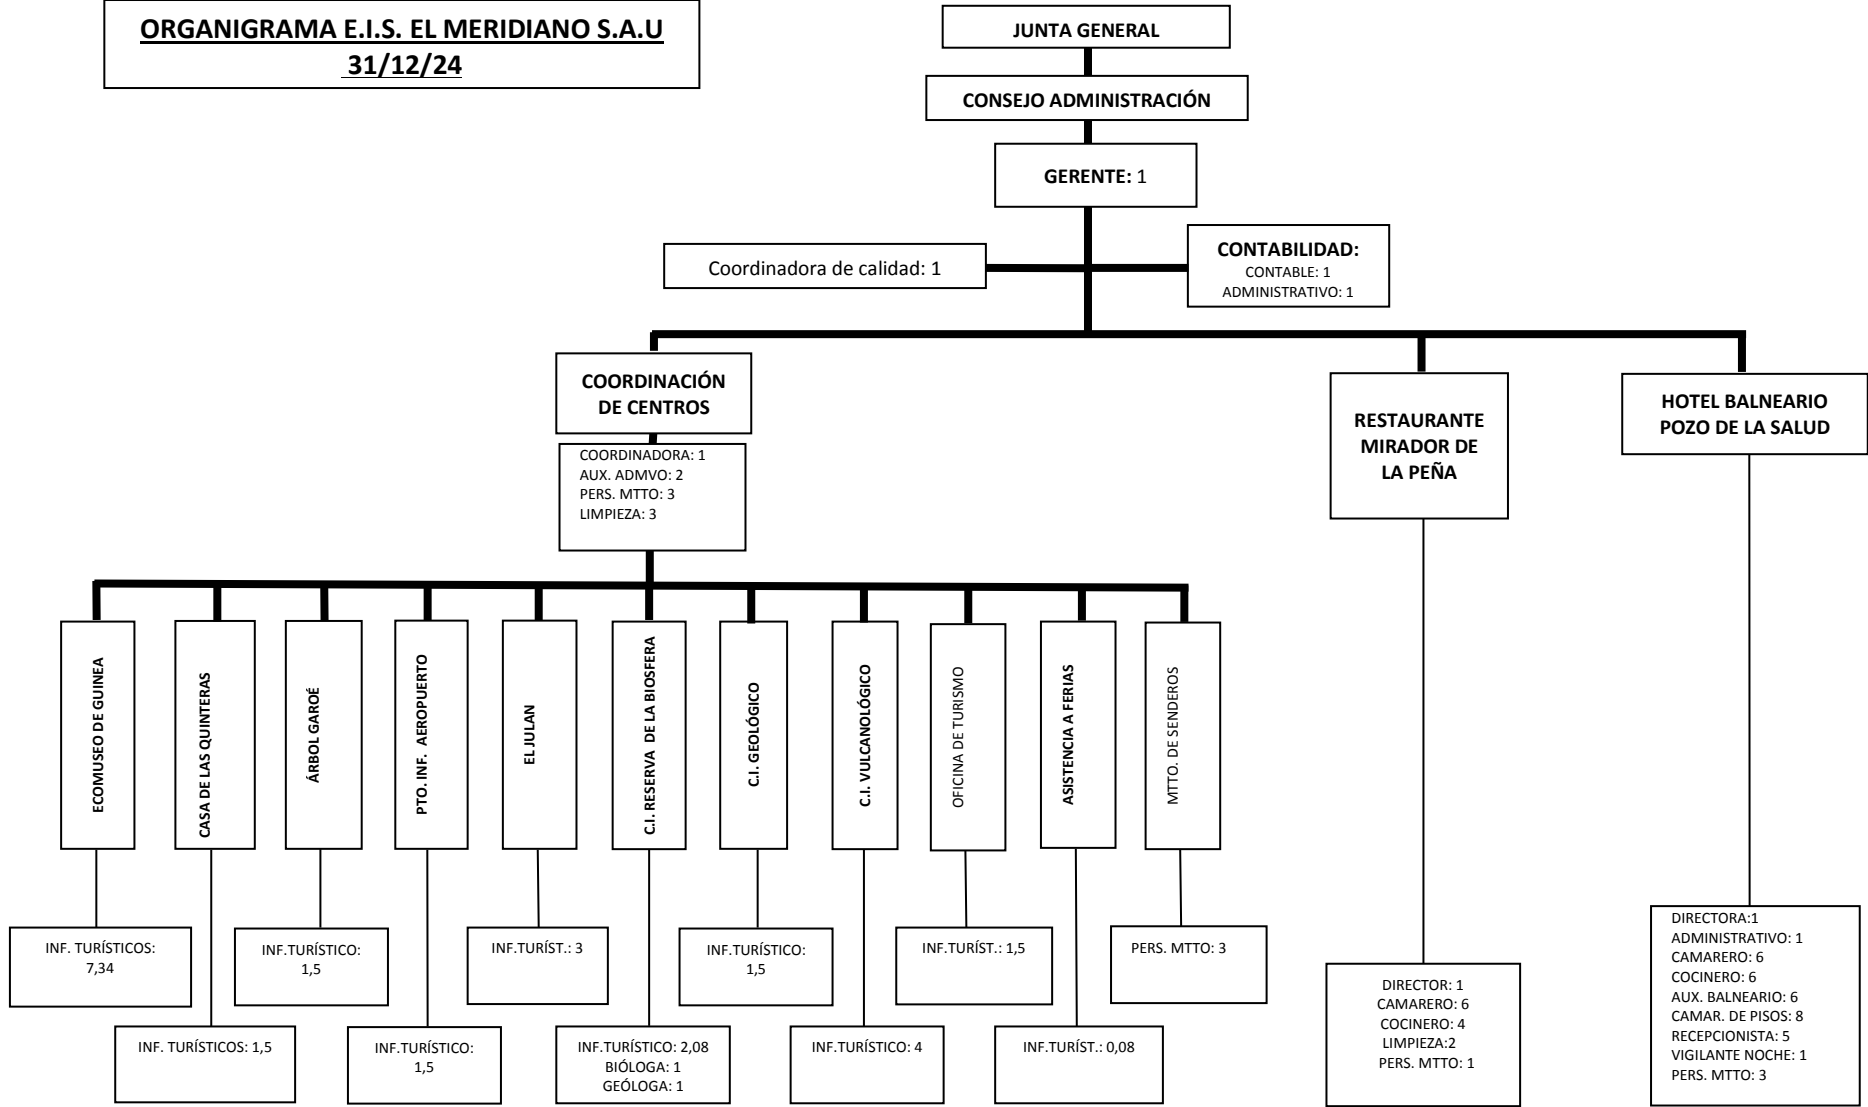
ORGANIGRAMA E.I.S. EL MERIDIANO S.A.U
31/12/24

JUNTA GENERAL

CONSEJO ADMINISTRACIÓN

GERENTE: 1

Coordinadora de calidad: 1

CONTABILIDAD:
CONTABLE: 1
ADMINISTRATIVO: 1

COORDINACIÓN DE CENTROS

COORDINADORA: 1
AUX. ADMVO: 2
PERS. MTTO: 3
LIMPIEZA: 3

RESTAURANTE MIRADOR DE LA PEÑA

HOTEL BALNEARIO POZO DE LA SALUD

ECOMUSEO DE GUINEA

CASA DE LAS QUINTERAS

ÁRBOL GAROÉ

PTO. INF. AEROPUERTO

EL JULAN

C.I. RESERVA DE LA BIOSFERA

C.I. GEOLÓGICO

C.I. VULCANOLÓGICO

OFICINA DE TURISMO

ASISTENCIA A FERIAS

MTTO. DE SENDEROS

INF. TURÍSTICOS: 7,34

INF. TURÍSTICOS: 1,5

INF.TURÍSTICO: 1,5

INF.TURÍSTICO: 1,5

INF.TURÍST.: 3

INF.TURÍSTICO: 2,08
BIÓLOGA: 1
GEÓLOGA: 1

INF.TURÍSTICO: 1,5

INF.TURÍSTICO: 4

INF.TURÍST.: 1,5

INF.TURÍST.: 0,08

PERS. MTTO: 3

DIRECTOR: 1
CAMARERO: 6
COCINERO: 4
LIMPIEZA:2
PERS. MTTO: 1

DIRECTORA:1
ADMINISTRATIVO: 1
CAMARERO: 6
COCINERO: 6
AUX. BALNEARIO: 6
CAMAR. DE PISOS: 8
RECEPCIONISTA: 5
VIGILANTE NOCHE: 1
PERS. MTTO: 3